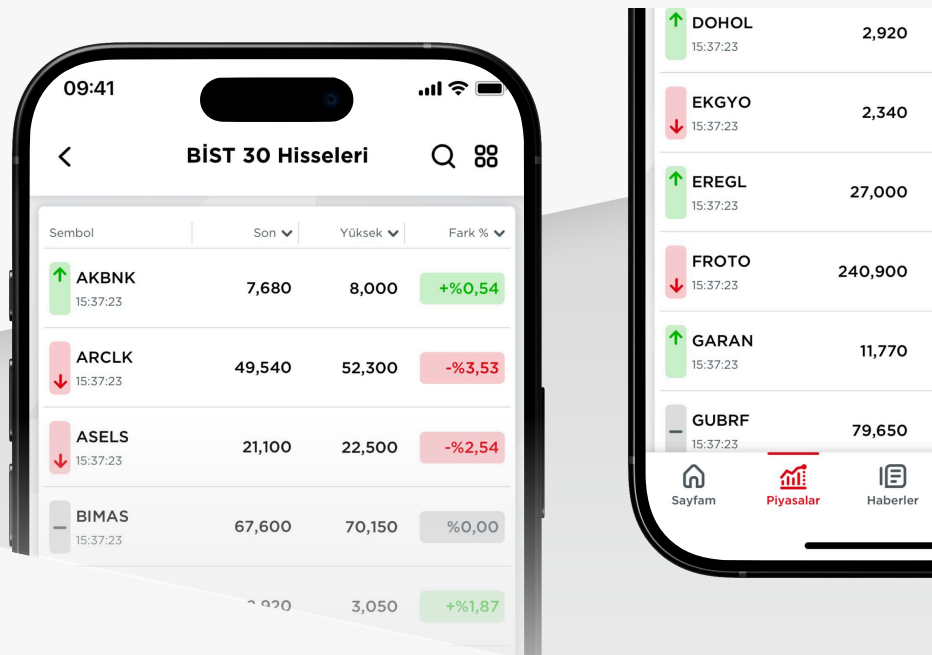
09:41

BİST 30 Hisseleri

| Sembol | Son | Yüksek | Fark % |
|---|---|---|---|
| AKBNK 15:37:23 | 7,680 | 8,000 | +%0,54 |
| ARCLK 15:37:23 | 49,540 | 52,300 | -%3,53 |
| ASELS 15:37:23 | 21,100 | 22,500 | -%2,54 |
| BIMAS 15:37:23 | 67,600 | 70,150 | %0,00 |
| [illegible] | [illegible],920 | 3,050 | +%1,87 |

DOHOL 15:37:23 2,920
EKGYO 15:37:23 2,340
EREGL 15:37:23 27,000
FROTO 15:37:23 240,900
GARAN 15:37:23 11,770
GUBRF 15:37:23 79,650

Sayfam
Piyasalar
Haberler